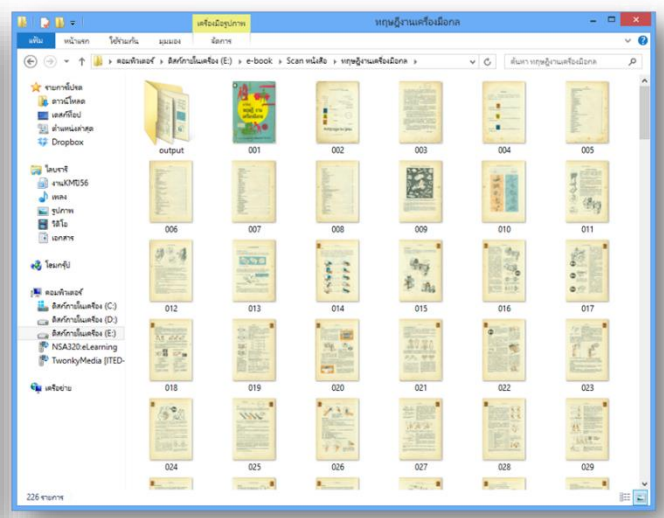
เครื่องมือรูปภาพ
ทฤษฎีงานเครื่องมือกล
แฟ้ม หน้าแรก ใช้ร่วมกัน มุมมอง จัดการ
คอมพิวเตอร์ › ดิสก์ภายในเครื่อง (E:) › e-book › Scan หนังสือ › ทฤษฎีงานเครื่องมือกล ›
ค้นหา ทฤษฎีงานเครื่องมือกล

รายการโปรด
ดาวน์โหลด
เดสก์ท็อป
ตำแหน่งล่าสุด
Dropbox

ไลบรารี
งานKMUTT56
เพลง
รูปภาพ
วิดีโอ
เอกสาร

โฮมกรุ๊ป

คอมพิวเตอร์
ดิสก์ภายในเครื่อง (C:)
ดิสก์ภายในเครื่อง (D:)
ดิสก์ภายในเครื่อง (E:)
NSA320:eLearning
TwonkyMedia [ITED-

เครือข่าย

output 001 002 003 004 005
006 007 008 009 010 011
012 013 014 015 016 017
018 019 020 021 022 023
024 025 026 027 028 029

226 รายการ